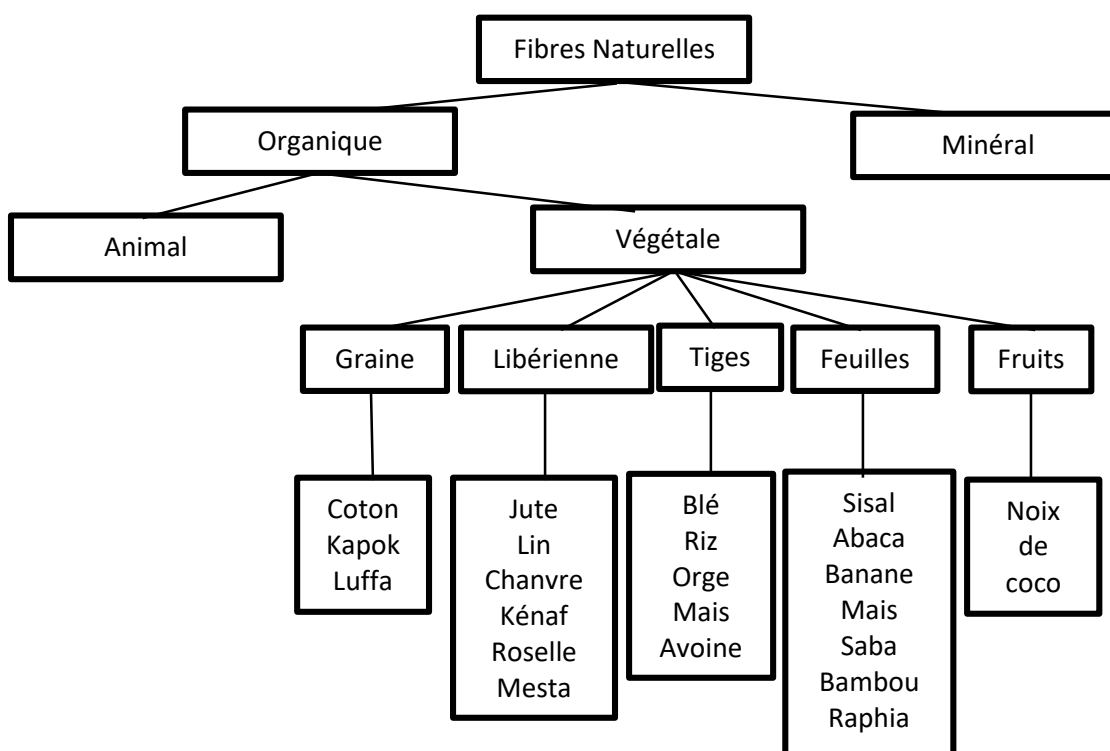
Fibres Naturelles

Organique

Minéral

Animal

Végétale

Graine

Libérienne

Tiges

Feuilles

Fruits

Coton
Kapok
Luffa

Jute
Lin
Chanvre
Kénaf
Roselle
Mesta

Blé
Riz
Orge
Mais
Avoine

Sisal
Abaca
Banane
Mais
Saba
Bambou
Raphia

Noix
de
coco